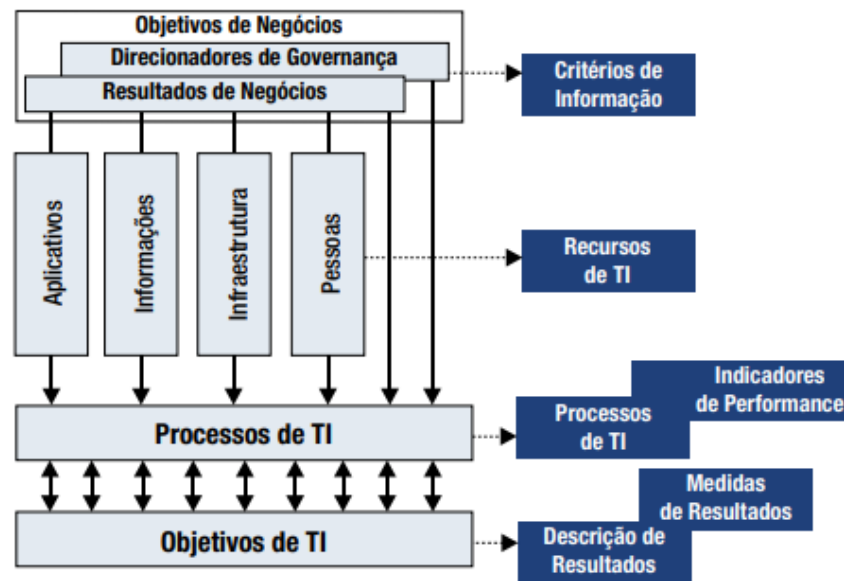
Objetivos de Negócios
Direcionadores de Governança
Resultados de Negócios

Critérios de Informação

Aplicativos
Informações
Infraestrutura
Pessoas

Recursos de TI

Indicadores de Performance
Processos de TI

Processos de TI

Medidas de Resultados
Descrição de Resultados

Objetivos de TI